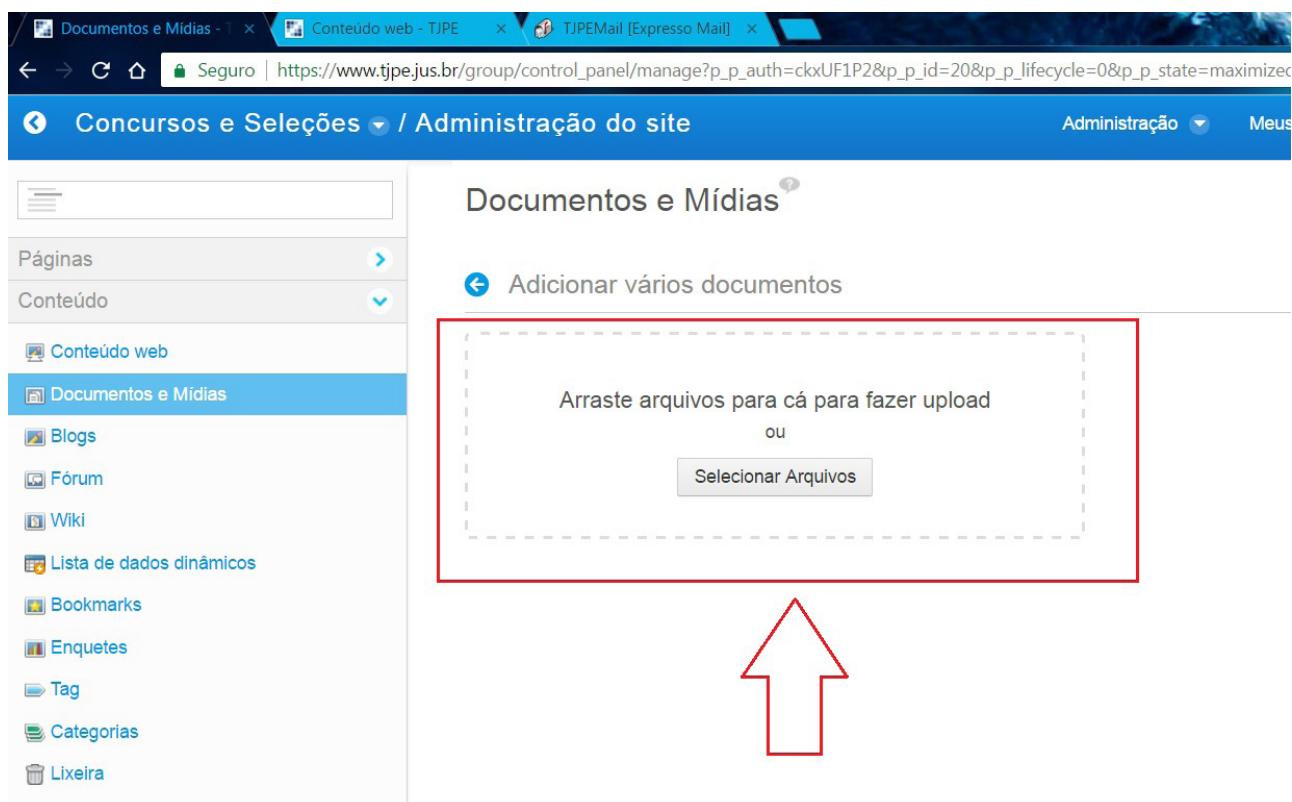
Documentos e Mídias - T ×
Conteúdo web - TJPE ×
TJPEMail [Expresso Mail] ×

Seguro | https://www.tjpe.jus.br/group/control_panel/manage?p_p_auth=ckxUF1P2&p_p_id=20&p_p_lifecycle=0&p_p_state=maximize

Concursos e Seleções / Administração do site
Administração
Meus

Páginas
Conteúdo
Conteúdo web
Documentos e Mídias
Blogs
Fórum
Wiki
Lista de dados dinâmicos
Bookmarks
Enquetes
Tag
Categorias
Lixeira

Documentos e Mídias

Adicionar vários documentos

Arraste arquivos para cá para fazer upload
ou
Selecionar Arquivos